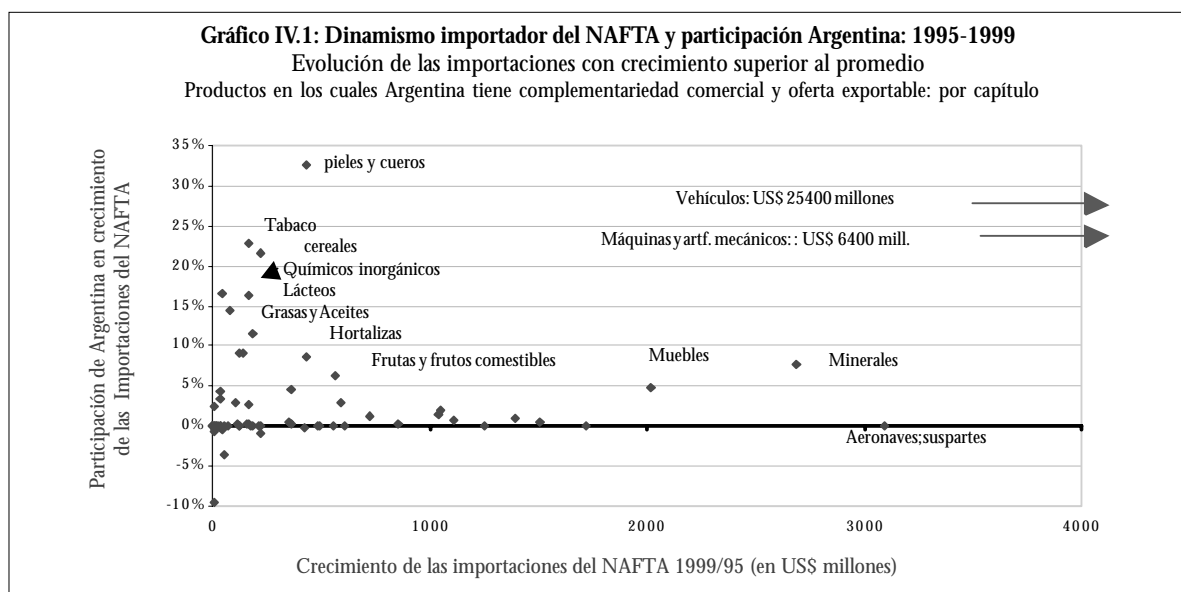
Gráfico IV.1: Dinamismo importador del NAFTA y participación Argentina: 1995-1999

Evolución de las importaciones con crecimiento superior al promedio

Productos en los cuales Argentina tiene complementariedad comercial y oferta exportable: por capítulo

Participación de Argentina en crecimiento de las Importaciones del NAFTA

35%
30%
25%
20%
15%
10%
5%
0%
-5%
-10%

pieles y cueros

Vehículos: US$ 25400 millones

Tabaco

cereales

Máquinas y artf. mecánicos: : US$ 6400 mill.

Químicos inorgánicos

Lácteos

Grasas y Aceites

Hortalizas

Frutas y frutos comestibles

Muebles

Minerales

Aeronaves;suspartes

0
1000
2000
3000
4000

Crecimiento de las importaciones del NAFTA 1999/95 (en US$ millones)